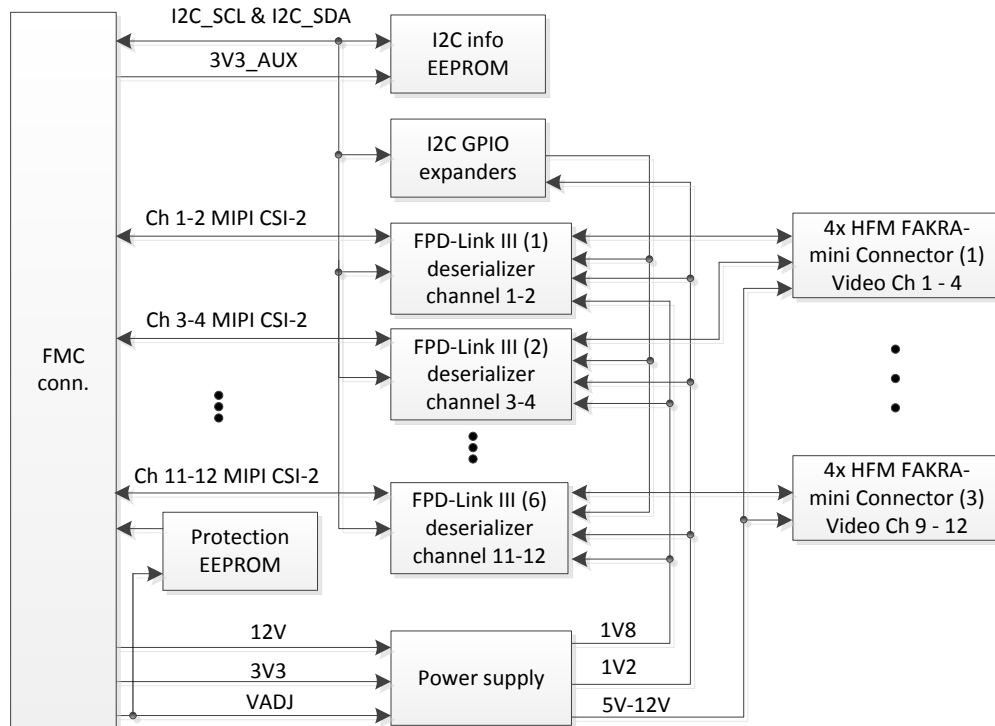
I2C_SCL & I2C_SDA

3V3_AUX

I2C info EEPROM

I2C GPIO expanders

Ch 1-2 MIPI CSI-2

FPD-Link III (1) deserializer channel 1-2

4x HFM FAKRA-mini Connector (1) Video Ch 1 - 4

Ch 3-4 MIPI CSI-2

FMC conn.

FPD-Link III (2) deserializer channel 3-4

Ch 11-12 MIPI CSI-2

FPD-Link III (6) deserializer channel 11-12

4x HFM FAKRA-mini Connector (3) Video Ch 9 - 12

Protection EEPROM

12V

1V8

3V3

1V2

Power supply

VADJ

5V-12V